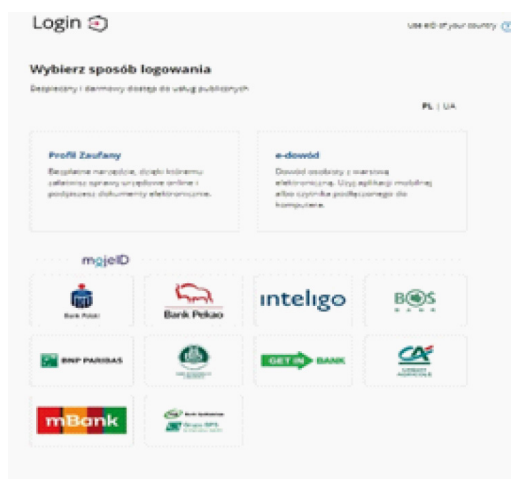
Login

Use eID of your country

Wybierz sposób logowania

Bezpieczny i darmowy dostęp do usług publicznych

PL | UA

Profil Zaufany

Bezpłatne narzędzie, dzięki któremu załatwisz sprawy urzędowe online i podpiszesz dokumenty elektroniczne.

e-dowód

Dowód osobisty z warstwą elektroniczną. Użyj aplikacji mobilnej albo czytnika podłączonego do komputera.

mojeID

Bank Polski

Bank Pekao

inteligo

BOŚ

BNP PARIBAS

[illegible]

GET IN BANK

CREDIT AGRICOLE

mBank

Bank Spółdzielczy Grupa BPS